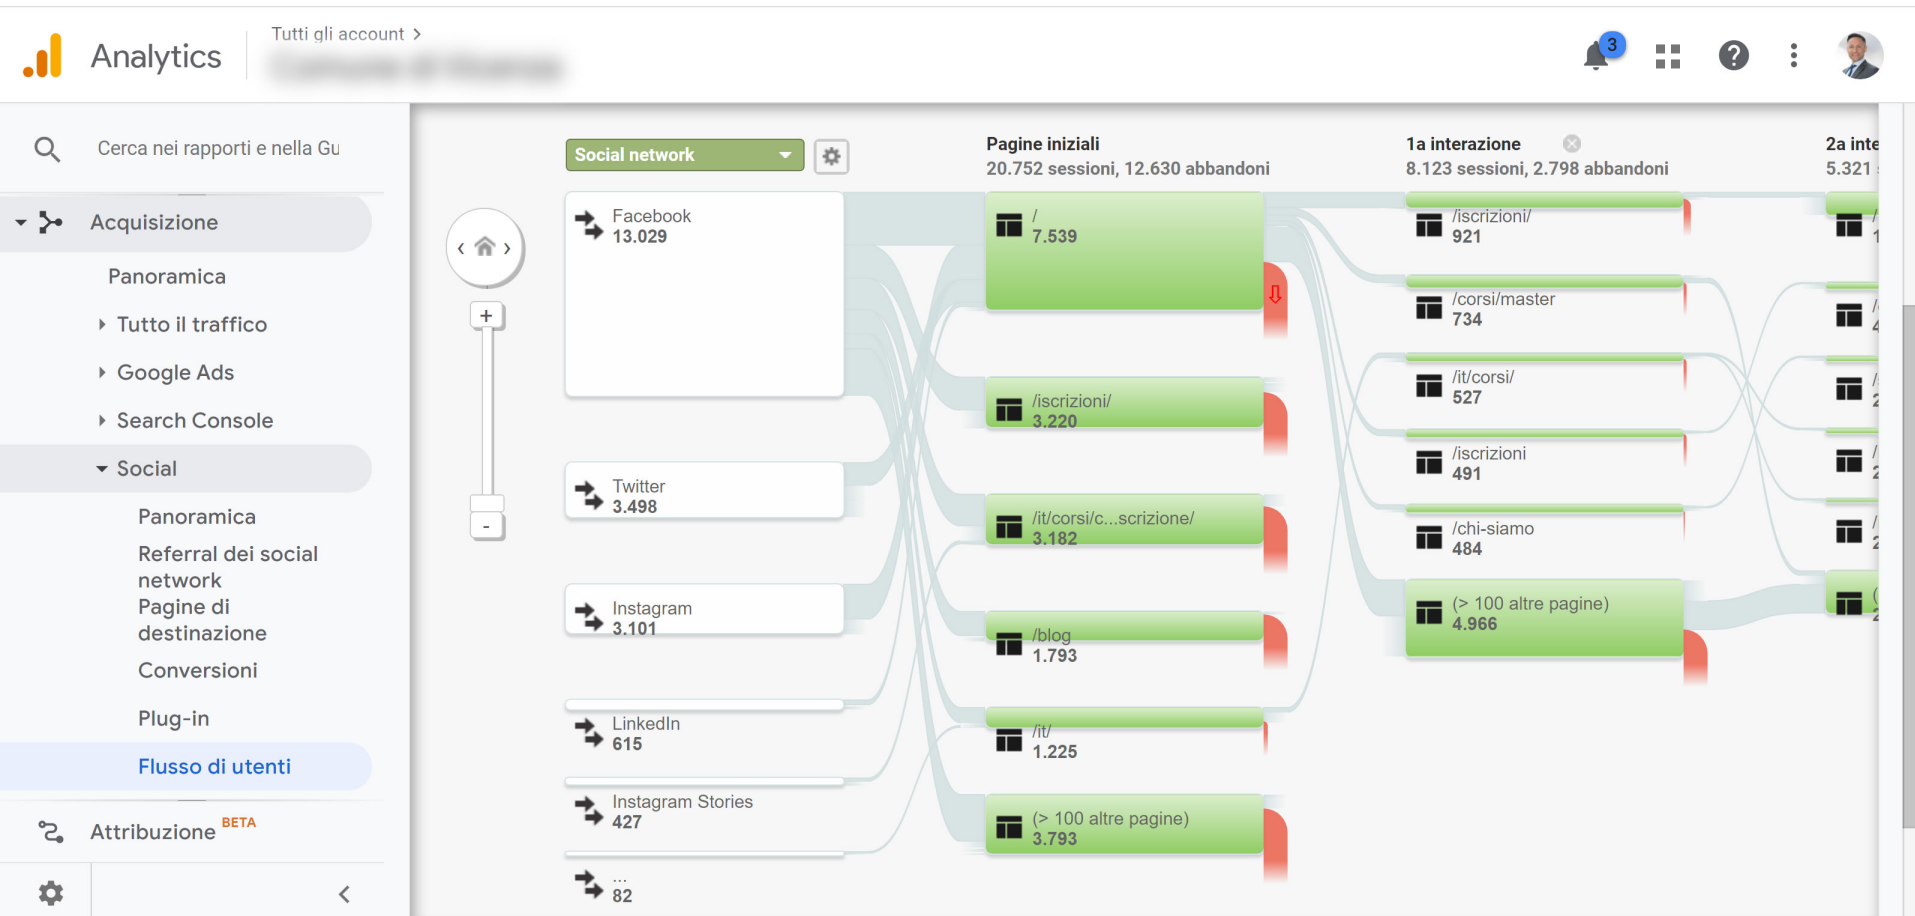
Analytics

Tutti gli account >

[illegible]

3

Cerca nei rapporti e nella Gu

Acquisizione

Panoramica

Tutto il traffico

Google Ads

Search Console

Social

Panoramica

Referral dei social network

Pagine di destinazione

Conversioni

Plug-in

Flusso di utenti

Attribuzione BETA

Social network

Pagine iniziali
20.752 sessioni, 12.630 abbandoni

1a interazione
8.123 sessioni, 2.798 abbandoni

2a inte
5.321

Facebook
13.029

Twitter
3.498

Instagram
3.101

LinkedIn
615

Instagram Stories
427

...
82

/
7.539

/iscrizioni/
3.220

/it/corsi/c...scrizione/
3.182

/blog
1.793

/it/
1.225

(> 100 altre pagine)
3.793

/iscrizioni/
921

/corsi/master
734

/it/corsi/
527

/iscrizioni
491

/chi-siamo
484

(> 100 altre pagine)
4.966